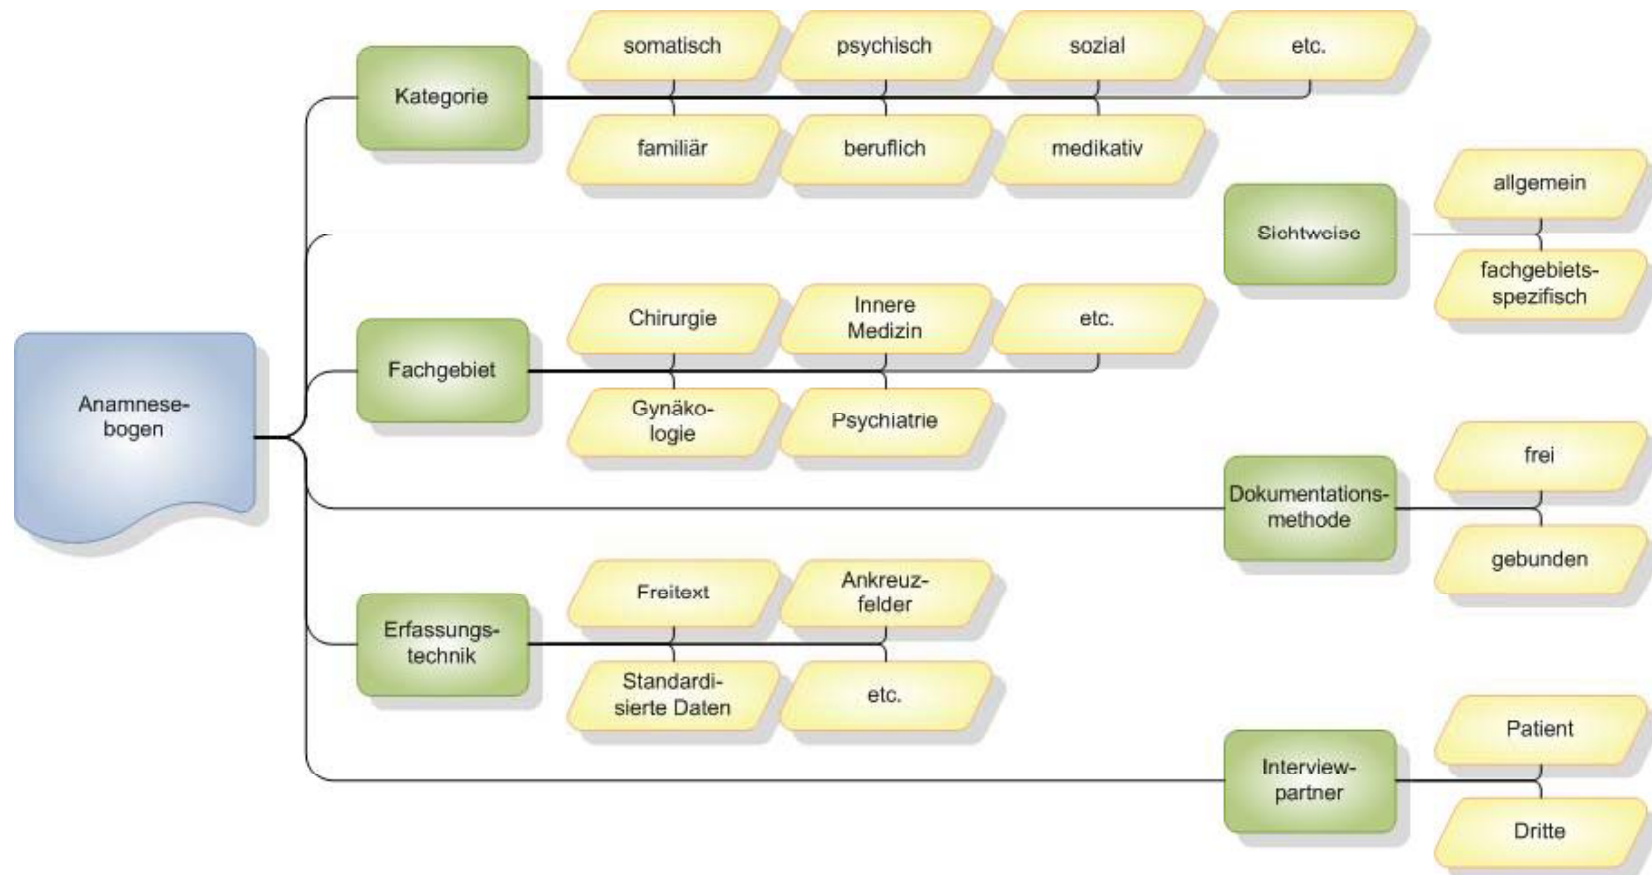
Anamnesebogen

Kategorie

somatisch

psychisch

sozial

etc.

familiär

beruflich

medikativ

Sichtweise

allgemein

fachgebietsspezifisch

Fachgebiet

Chirurgie

Innere Medizin

etc.

Gynäkologie

Psychiatrie

Dokumentationsmethode

frei

gebunden

Erfassungstechnik

Freitext

Ankreuzfelder

Standardisierte Daten

etc.

Interviewpartner

Patient

Dritte